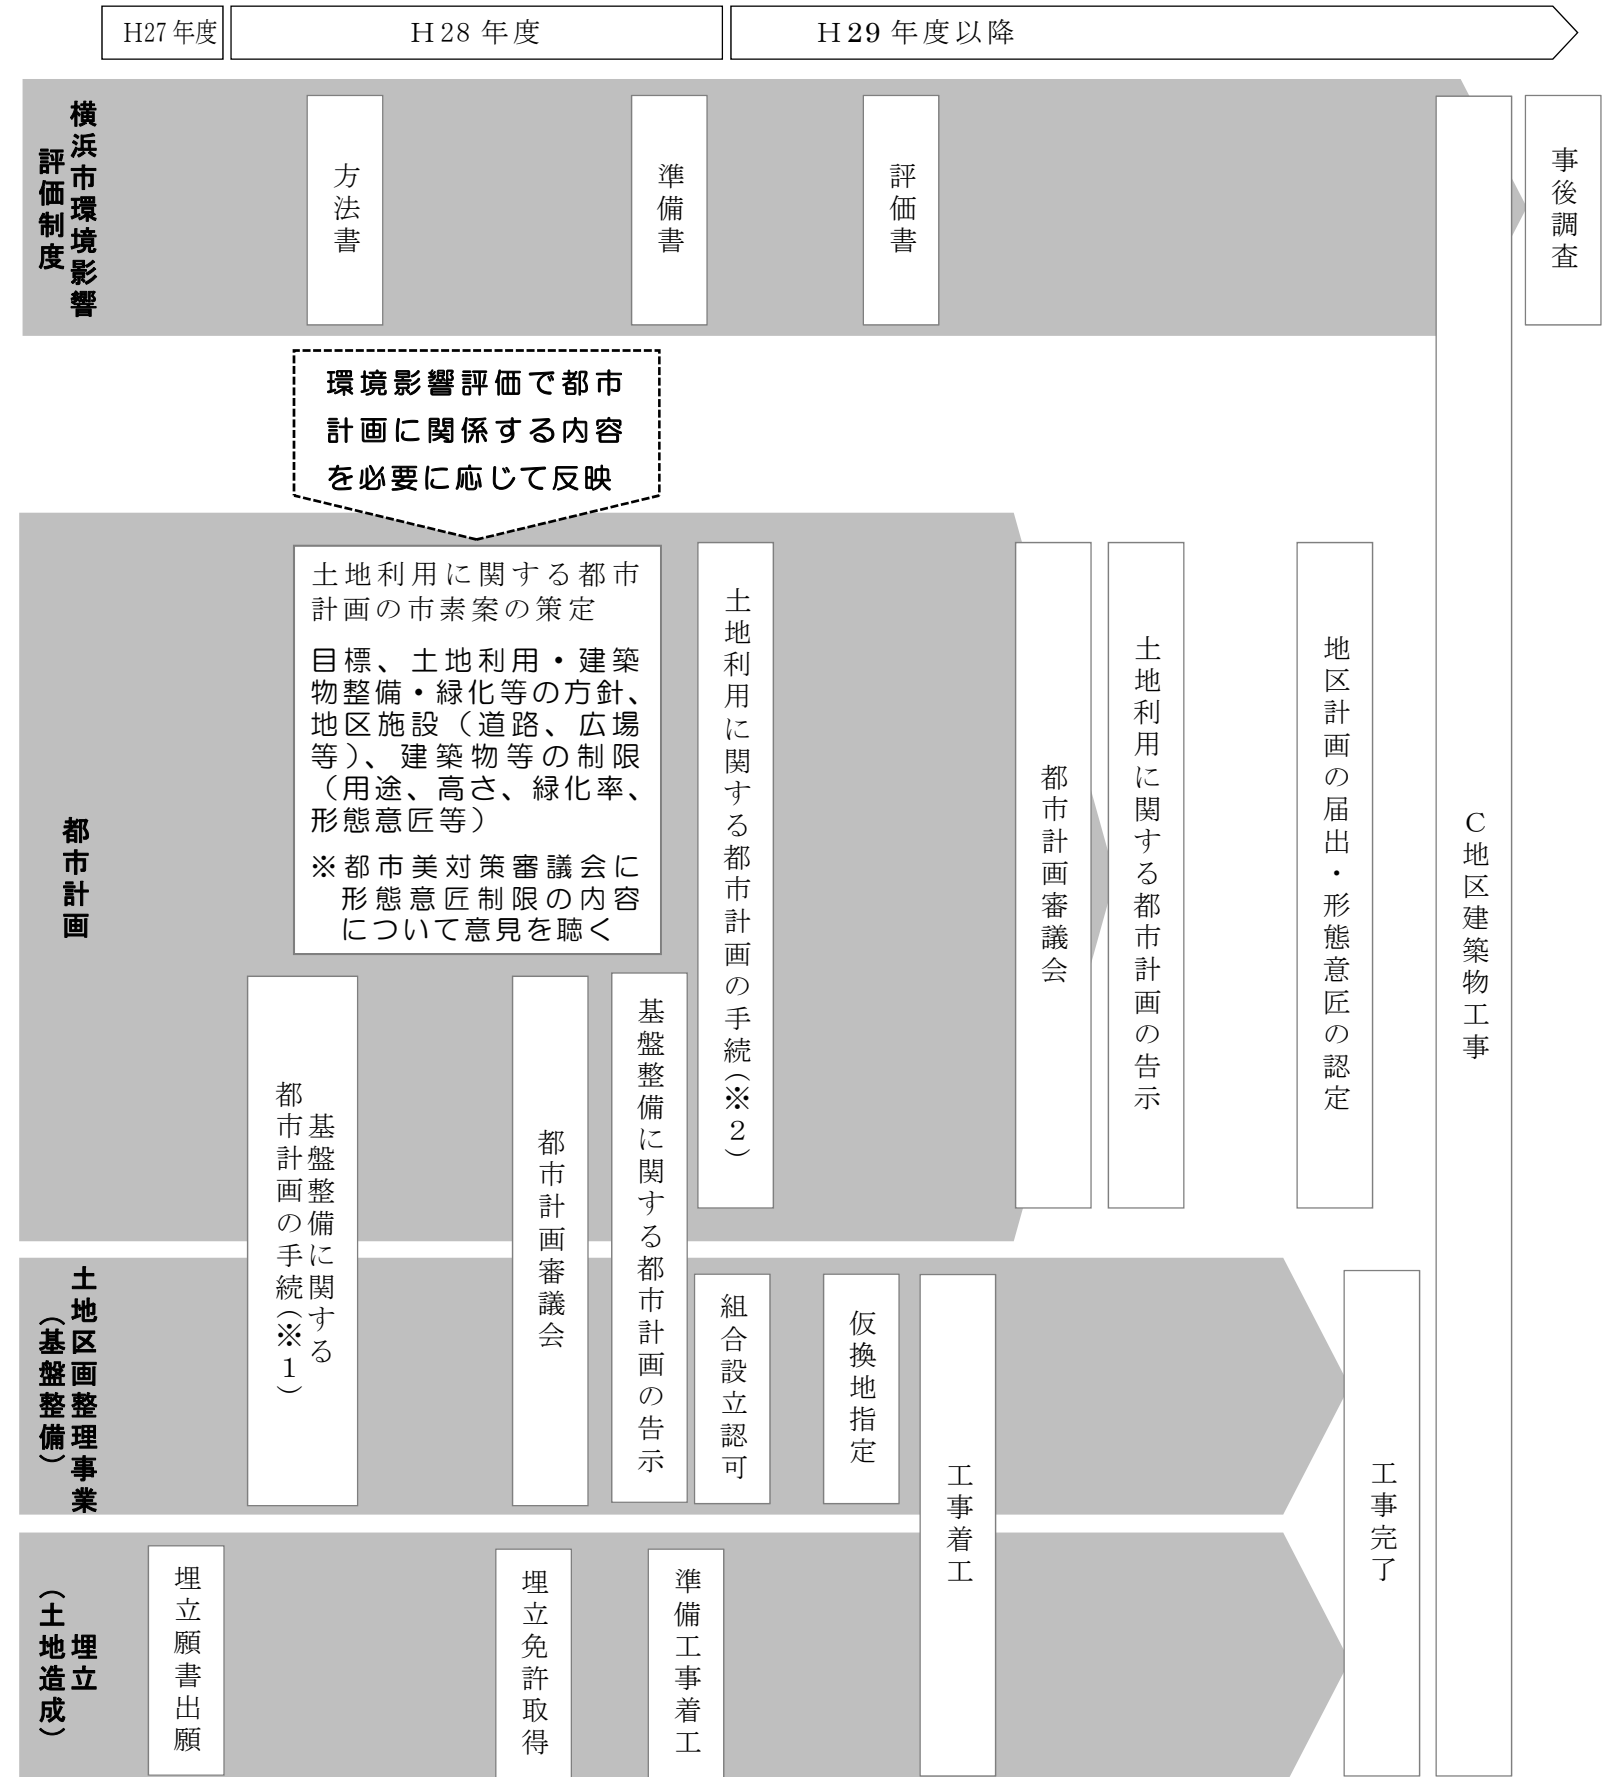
H27年度
H28年度
H29年度以降

横浜市環境影響評価制度

方法書

準備書

評価書

事後調査

環境影響評価で都市計画に関係する内容を必要に応じて反映

都市計画

土地利用に関する都市計画の市素案の策定
目標、土地利用・建築物整備・緑化等の方針、地区施設（道路、広場等）、建築物等の制限（用途、高さ、緑化率、形態意匠等）
※都市美対策審議会に形態意匠制限の内容について意見を聴く

土地利用に関する都市計画の手続（※2）

都市計画審議会

土地利用に関する都市計画の告示

地区計画の届出・形態意匠の認定

C地区建築物工事

基盤整備に関する都市計画の手続（※1）

都市計画審議会

基盤整備に関する都市計画の告示

土地区画整理事業（基盤整備）

組合設立認可

仮換地指定

工事着工

工事完了

埋立（土地造成）

埋立願書出願

埋立免許取得

準備工事着工